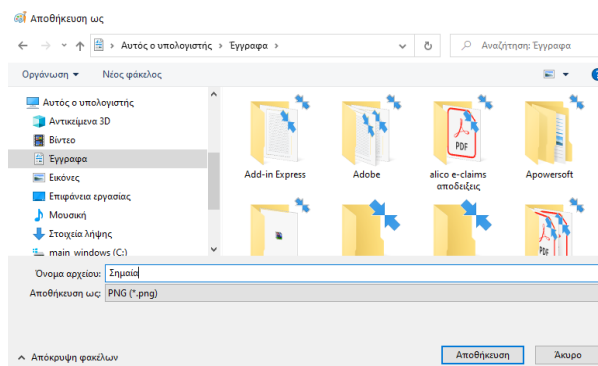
Αποθήκευση ως

> Αυτός ο υπολογιστής > Έγγραφα >

Αναζήτηση: Έγγραφα

Οργάνωση ▾

Νέος φάκελος

Αυτός ο υπολογιστής

Αντικείμενα 3D

Βίντεο

Έγγραφα

Εικόνες

Επιφάνεια εργασίας

Μουσική

Στοιχεία λήψης

main windows (C:)

Add-in Express

Adobe

PDF

alico e-claims αποδείξεις

Apowersoft

PDF

Όνομα αρχείου: Σημαία

Αποθήκευση ως: PNG (*.png)

Απόκρυψη φακέλων

Αποθήκευση

Άκυρο